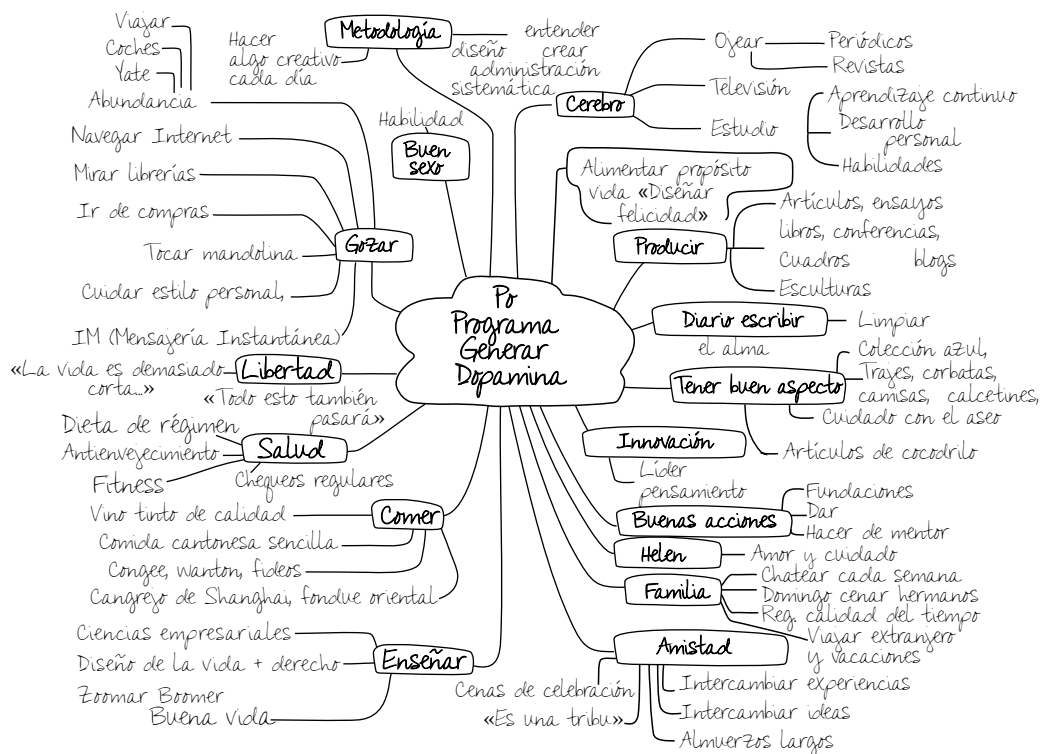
Po
Programa
Generar
Dopamina

Metodología
Hacer algo creativo cada día
entender
crear
diseño
administración sistemática

Viajar
Coches
Yate
Abundancia

Cerebro
Ojear
Periódicos
Revistas
Televisión
Estudio
Aprendizaje continuo
Desarrollo personal
Habilidades

Habilidad
Buen sexo

Navegar Internet
Mirar librerías
Ir de compras
Tocar mandolina
Cuidar estilo personal,
IM (Mensajería Instantánea)
Gozar

Alimentar propósito vida «Diseñar felicidad»

Producir
Artículos, ensayos
libros, conferencias,
Cuadros blogs
Esculturas

Diario escribir
Limpiar el alma

«La vida es demasiado corta...»
Libertad
«Todo esto también pasará»

Tener buen aspecto
Colección azul,
Trajes, corbatas,
camisas, calcetines,
Cuidado con el aseo
Artículos de cocodrilo

Dieta de régimen
Antienvejecimiento
Fitness
Salud
Chequeos regulares

Innovación
Líder pensamiento

Vino tinto de calidad
Comida cantonesa sencilla
Congee, wanton, fideos
Cangrejo de Shanghai, fondue oriental
Comer

Buenas acciones
Fundaciones
Dar
Hacer de mentor

Helen
Amor y cuidado

Familia
Chatear cada semana
Domingo cenar hermanos
Reg. calidad del tiempo
Viajar extranjero y vacaciones

Ciencias empresariales
Diseño de la vida + derecho
Zoomar Boomer
Buena Vida
Enseñar

Amistad
Cenas de celebración
«Es una tribu»
Intercambiar experiencias
Intercambiar ideas
Almuerzos largos